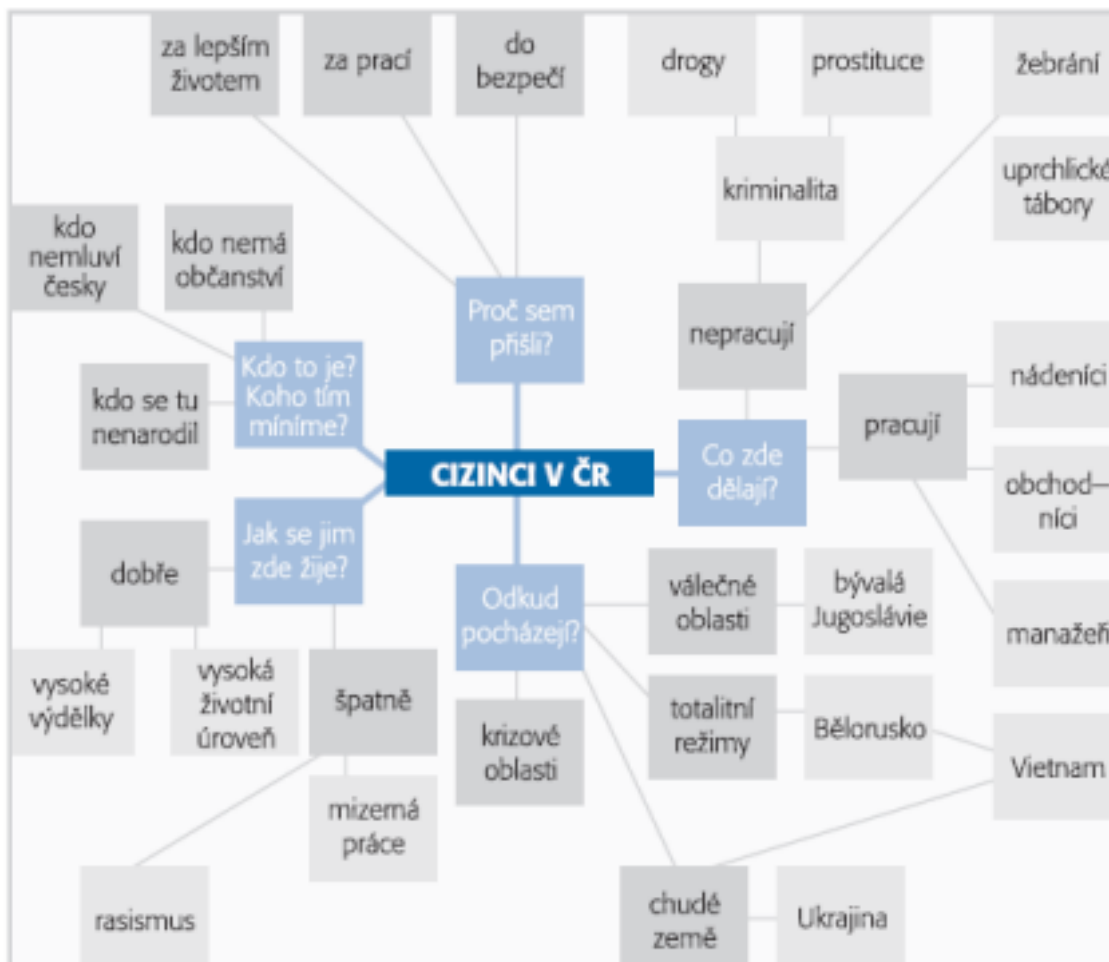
CIZINCI V ČR

Proč sem přišli?

za lepším životem

za prací

do bezpečí

Kdo to je? Koho tím míníme?

kdo nemluví česky

kdo nemá občanství

kdo se tu nenarodil

Jak se jim zde žije?

dobře

vysoké výdělky

vysoká životní úroveň

špatně

mizerná práce

rasismus

Odkud pocházejí?

krizové oblasti

válečné oblasti

bývalá Jugoslávie

totalitní režimy

Bělorusko

chudé země

Ukrajina

Vietnam

Co zde dělají?

nepracují

kriminalita

drogy

prostituce

žebrání

uprchlické tábory

pracují

nádeníci

obchodníci

manažeři